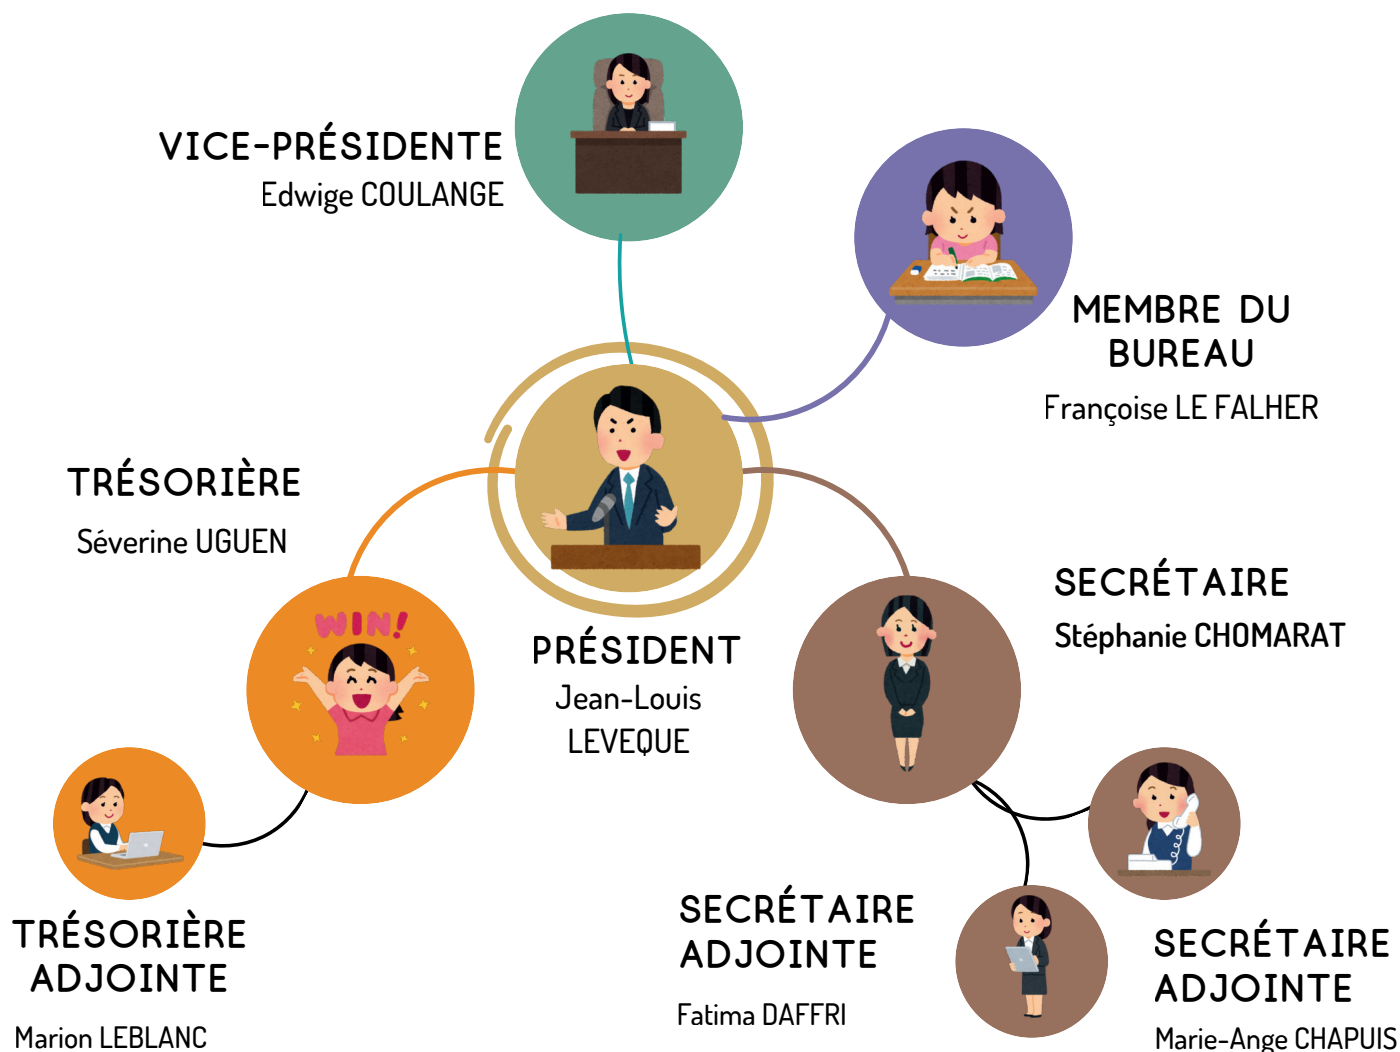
VICE-PRÉSIDENTE
Edwige COULANGE

MEMBRE DU BUREAU
Françoise LE FALHER

TRÉSORIÈRE
Séverine UGUEN

WIN!

PRÉSIDENT
Jean-Louis LEVEQUE

SECRÉTAIRE
Stéphanie CHOMARAT

TRÉSORIÈRE ADJOINTE
Marion LEBLANC

SECRÉTAIRE ADJOINTE
Fatima DAFFRI

SECRÉTAIRE ADJOINTE
Marie-Ange CHAPUIS